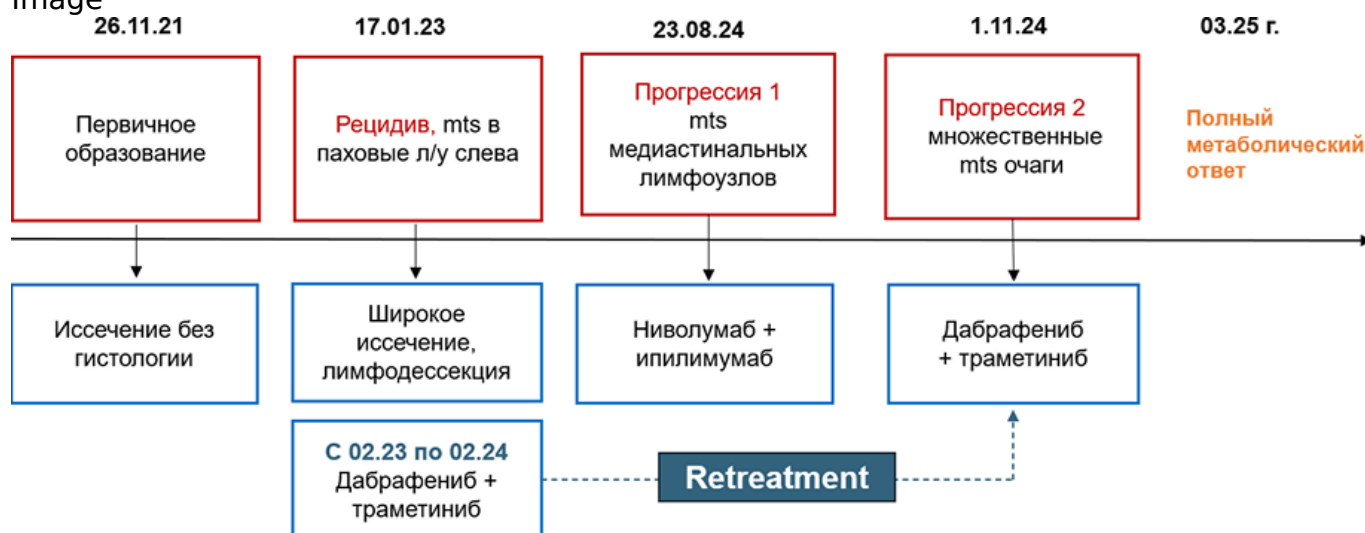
image

26.11.21

17.01.23

23.08.24

1.11.24

03.25 г.

Первичное образование

Рецидив, mts в паховые л/у слева

Прогрессия 1 mts медиастинальных лимфоузлов

Прогрессия 2 множественные mts очаги

Полный метаболический ответ

Иссечение без гистологии

Широкое иссечение, лимфодессекция

Ниволумаб + ипилимумаб

Дабрафениб + траметиниб

С 02.23 по 02.24 Дабрафениб + траметиниб

Retreatment